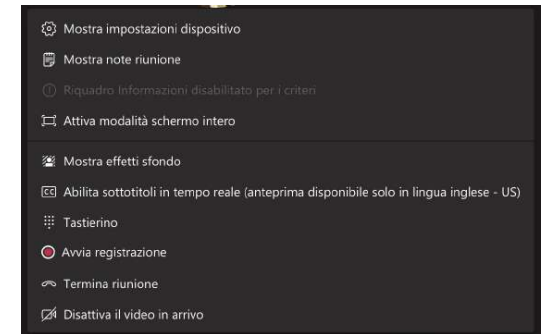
Mostra impostazioni dispositivo

Mostra note riunione

Riquadro Informazioni disabilitato per i criteri

Attiva modalità schermo intero

Mostra effetti sfondo

Abilita sottotitoli in tempo reale (anteprima disponibile solo in lingua inglese - US)

Tastierino

Avvia registrazione

Termina riunione

Disattiva il video in arrivo